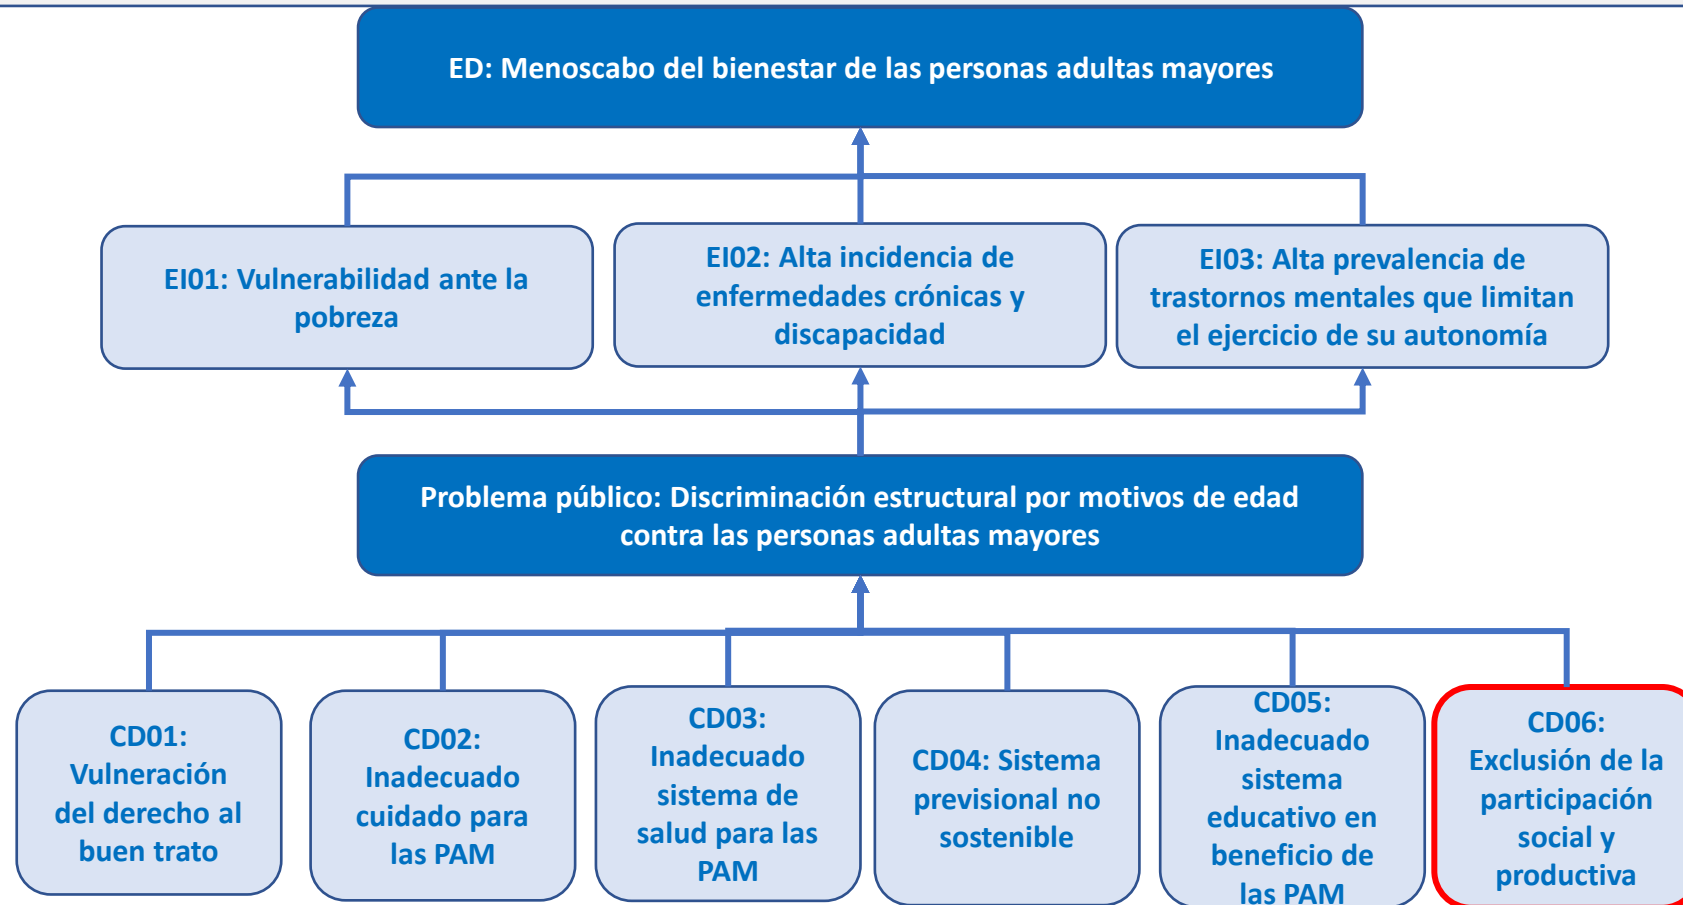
ED: Menoscabo del bienestar de las personas adultas mayores

EI01: Vulnerabilidad ante la pobreza

EI02: Alta incidencia de enfermedades crónicas y discapacidad

EI03: Alta prevalencia de trastornos mentales que limitan el ejercicio de su autonomía

Problema público: Discriminación estructural por motivos de edad contra las personas adultas mayores

CD01: Vulneración del derecho al buen trato

CD02: Inadecuado cuidado para las PAM

CD03: Inadecuado sistema de salud para las PAM

CD04: Sistema previsional no sostenible

CD05: Inadecuado sistema educativo en beneficio de las PAM

CD06: Exclusión de la participación social y productiva